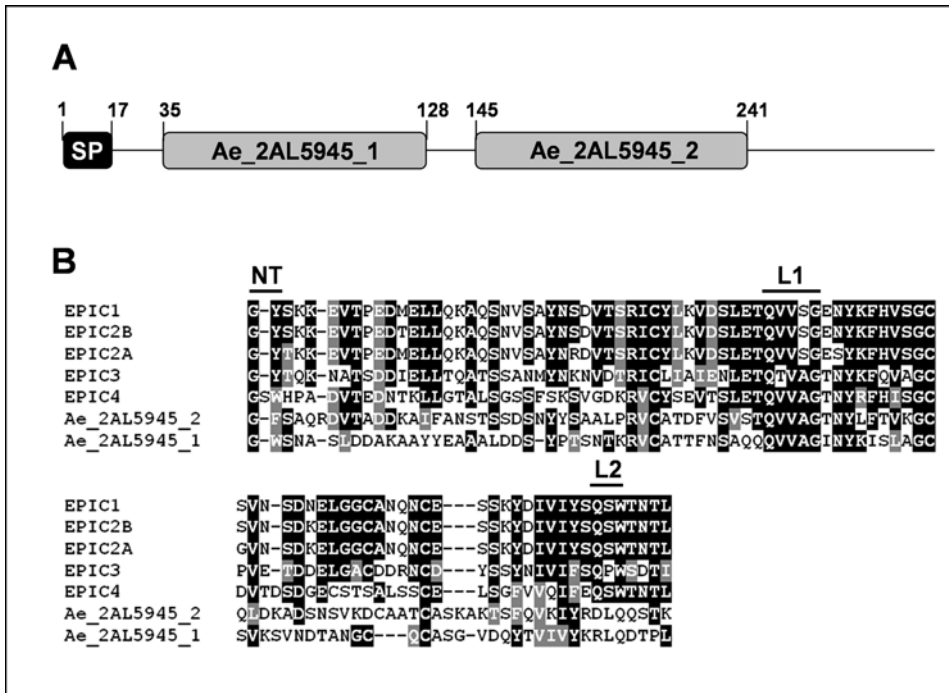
A

1 17 35 128 145 241

SP Ae_2AL5945_1 Ae_2AL5945_2

B

NT L1

EPIC1 G-YSKK-EVTPEDMELLQKAQSNVSAYNSDVTSRICYLKVDSLETQVVSGENYKFHVSGC
EPIC2B G-YSKK-EVTPEDTELLQKAQSNVSAYNSDVTSRICYLKVDSLETQVVSGENYKFHVSGC
EPIC2A G-YTKK-EVTPEDMELLQKAQSNVSAYNRDVTSRICYLKVDSLETQVVSGESYKFHVSGC
EPIC3 G-YTQK-NATSDDIELLTQATSSANMYNKNVDTRICLIAIENLETQTVAGTNYKFQVAGC
EPIC4 GSWHPA-DVTEDNTKLLGTALSGSSFSKSVGDKRVCYSEVTSLETQVVAGTNYRFHISGC
Ae_2AL5945_2 G-FSAQRDVTADDKAIFANSTSSDSNYYSAALPRVCATDFVSVSTQVVAGTNYLFTVKGC
Ae_2AL5945_1 G-WSNA-SLDDAKAAYYEAAALDDS-YPTSNTKRVCATTFNSAQQQVVAGINYKISLAGC

L2

EPIC1 SVN-SDNELGGCANQNCE---SSKYDIVIYSQSWTNTL
EPIC2B SVN-SDKELGGCANQNCE---SSKYDIVIYSQSWTNTL
EPIC2A GVN-SDKELGGCANQNCE---SSKYDIVIYSQSWTNTL
EPIC3 PVE-TDDELGACDDRNCD---YSSYNIVIFSQPWSDTI
EPIC4 DVTDSDGECSTSALSSCE---LSGFVVQIFEQSWTNTL
Ae_2AL5945_2 QLDKADSNSVKDCAATCASKAKTSFQVKIYRDLQQSTK
Ae_2AL5945_1 SVKSVNDTANGC---QCASG-VDQYTVIVYKRLQDTPL